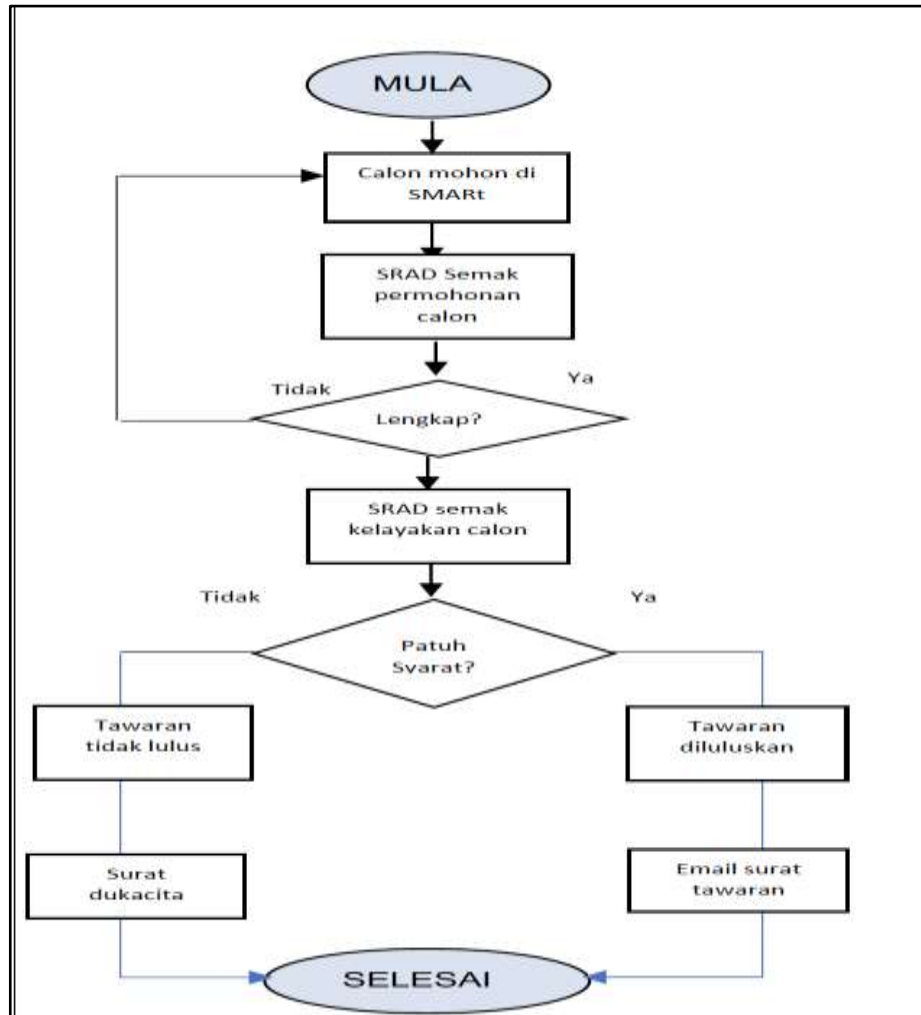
MULA

Calon mohon di SMARt

SRAD Semak permohonan calon

Tidak

Ya

Lengkap?

SRAD semak kelayakan calon

Tidak

Ya

Patuh Syarat?

Tawaran tidak lulus

Tawaran diluluskan

Surat dukacita

Email surat tawaran

SELESAI